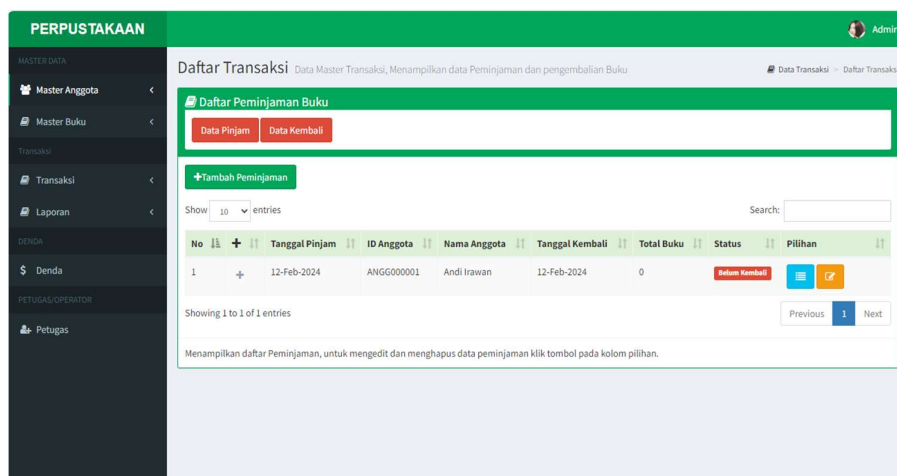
PERPUSTAKAAN

Admin

MASTER DATA

Master Anggota

Master Buku

Transaksi

Transaksi

Laporan

DENDA

Denda

PETUGAS/OPERATOR

Petugas

Daftar Transaksi Data Master Transaksi, Menampilkan data Peminjaman dan pengembalian Buku

Data Transaksi > Daftar Transaks

Daftar Peminjaman Buku

Data Pinjam Data Kembali

+Tambah Peminjaman

Show 10 entries

Search:

| No | + | Tanggal Pinjam | ID Anggota | Nama Anggota | Tanggal Kembali | Total Buku | Status | Pilihan |
|---|---|---|---|---|---|---|---|---|
| 1 | + | 12-Feb-2024 | ANGG000001 | Andi Irawan | 12-Feb-2024 | 0 | Belum Kembali | |

Showing 1 to 1 of 1 entries

Previous 1 Next

Menampilkan daftar Peminjaman, untuk mengedit dan menghapus data peminjaman klik tombol pada kolom pilihan.